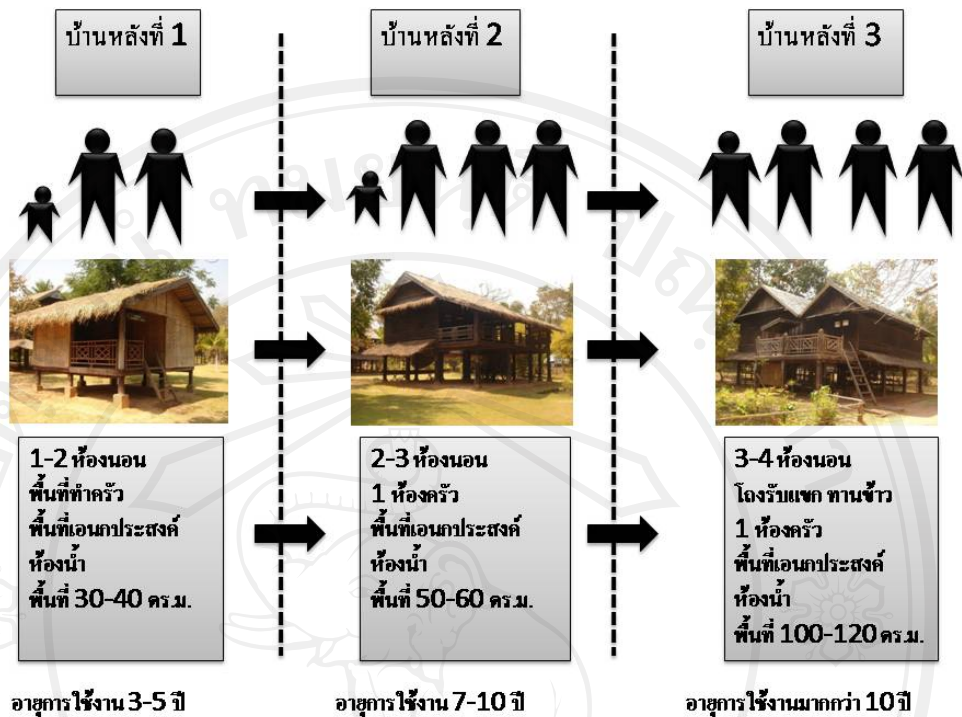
บ้านหลังที่ 1

บ้านหลังที่ 2

บ้านหลังที่ 3

1-2 ห้องนอน
พื้นที่ทำครัว
พื้นที่เอนกประสงค์
ห้องน้ำ
พื้นที่ 30-40 ตร.ม.

2-3 ห้องนอน
1 ห้องครัว
พื้นที่เอนกประสงค์
ห้องน้ำ
พื้นที่ 50-60 ตร.ม.

3-4 ห้องนอน
โถงรับแขก ทานข้าว
1 ห้องครัว
พื้นที่เอนกประสงค์
ห้องน้ำ
พื้นที่ 100-120 ตร.ม.

อายุการใช้งาน 3-5 ปี

อายุการใช้งาน 7-10 ปี

อายุการใช้งานมากกว่า 10 ปี